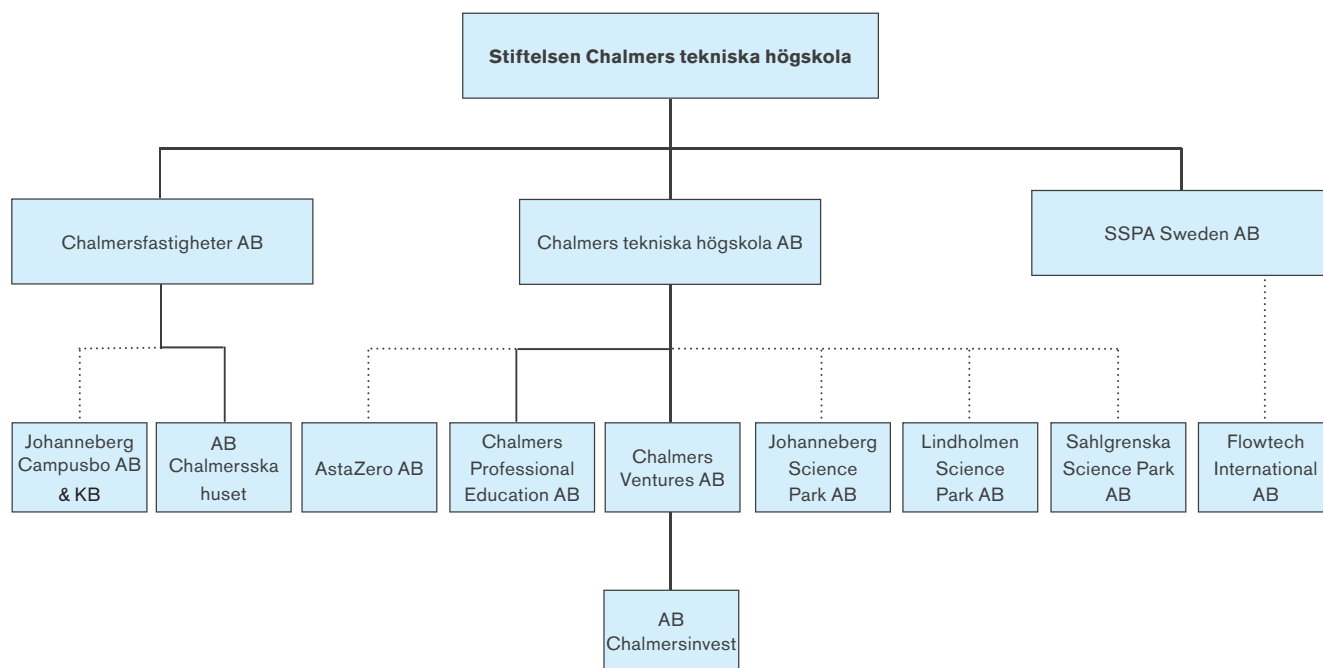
Stiftelsen Chalmers tekniska högskola

Chalmersfastigheter AB

Chalmers tekniska högskola AB

SSPA Sweden AB

Johanneberg Campusbo AB & KB

AB Chalmersska huset

AstaZero AB

Chalmers Professional Education AB

Chalmers Ventures AB

Johanneberg Science Park AB

Lindholmen Science Park AB

Sahlgrenska Science Park AB

Flowtech International AB

AB Chalmersinvest